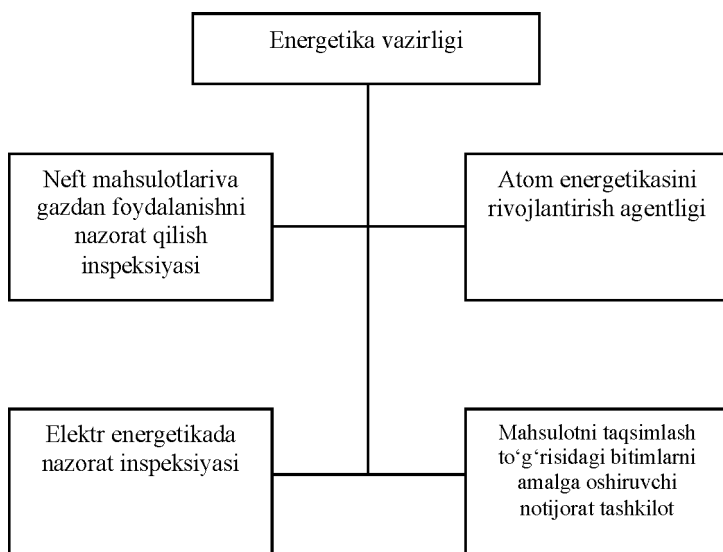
Energetika vazirligi

Neft mahsulotlariva gazdan foydalanishni nazorat qilish inspeksiyasi

Atom energetikasini rivojlantirish agentligi

Elektr energetikada nazorat inspeksiyasi

Mahsulotni taqsimlash to‘g‘risidagi bitimlarni amalga oshiruvchi notijorat tashkilot